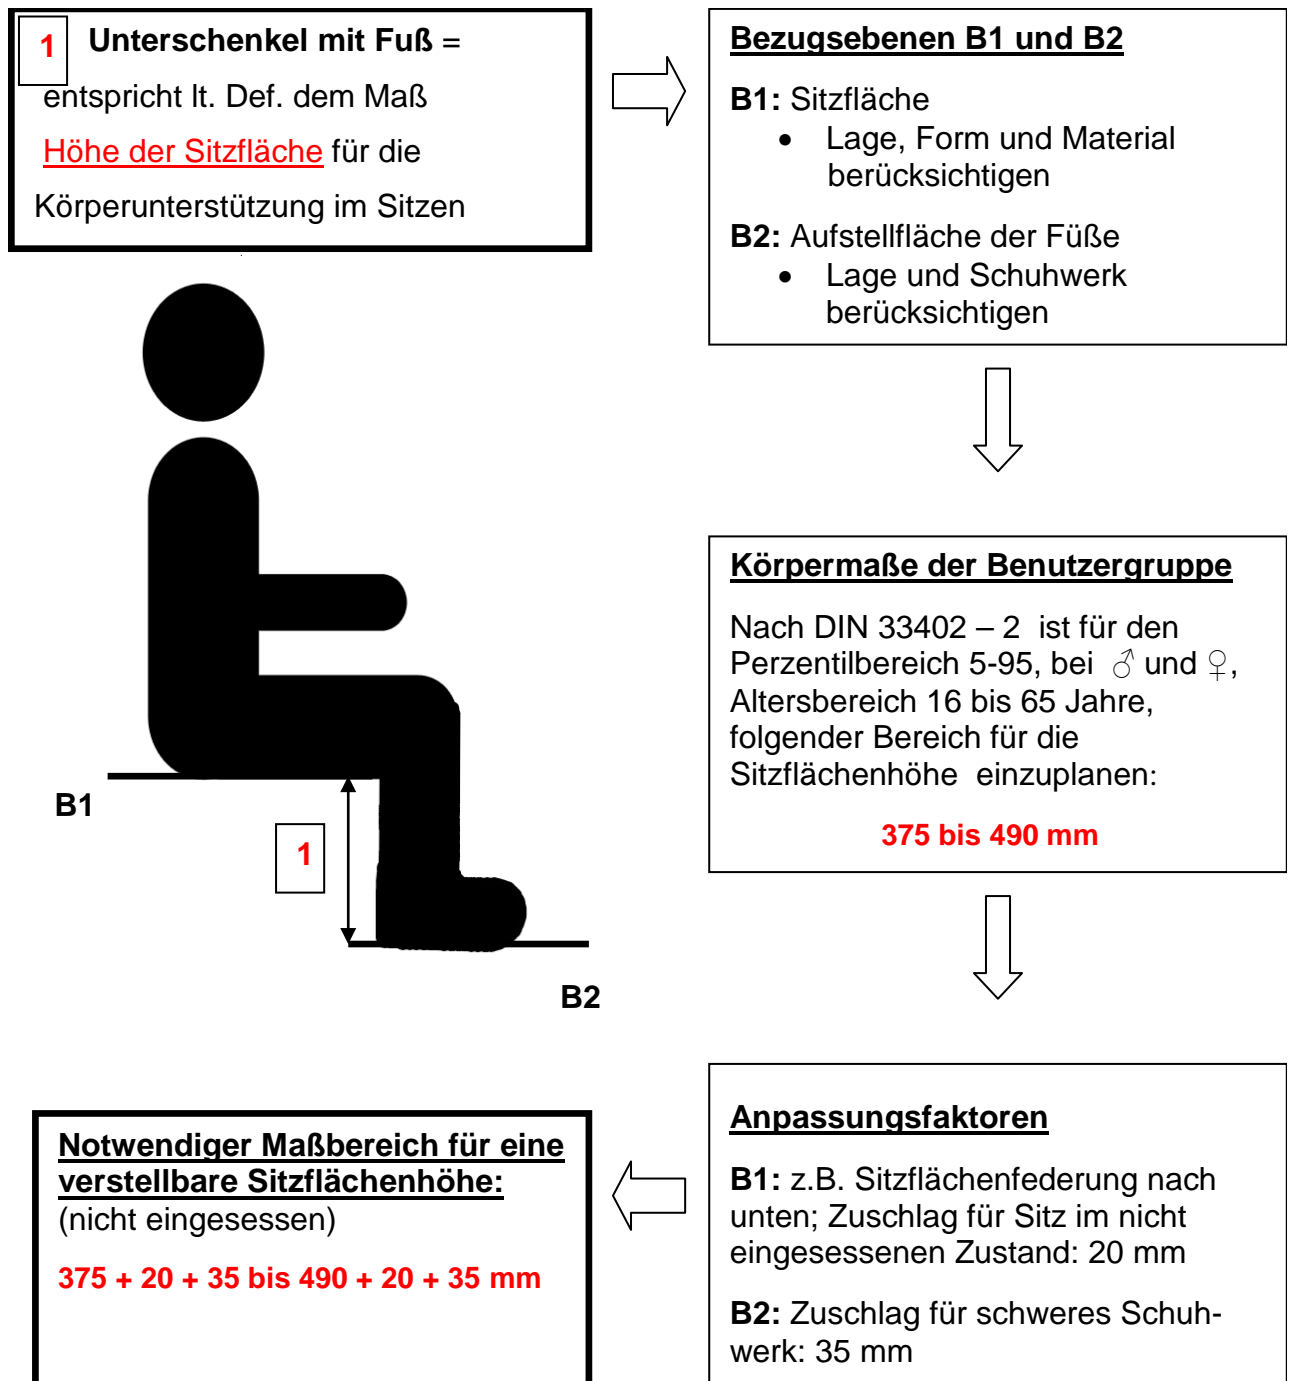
1 **Unterschenkel mit Fuß** = entspricht lt. Def. dem Maß Höhe der Sitzfläche für die Körperunterstützung im Sitzen

B1

1

B2

**Bezugsebenen B1 und B2**

**B1:** Sitzfläche
- Lage, Form und Material berücksichtigen

**B2:** Aufstellfläche der Füße
- Lage und Schuhwerk berücksichtigen

**Körpermaße der Benutzergruppe**

Nach DIN 33402 – 2 ist für den Perzentilbereich 5-95, bei ♂ und ♀, Altersbereich 16 bis 65 Jahre, folgender Bereich für die Sitzflächenhöhe einzuplanen:

**375 bis 490 mm**

**Anpassungsfaktoren**

**B1:** z.B. Sitzflächenfederung nach unten; Zuschlag für Sitz im nicht eingesessenen Zustand: 20 mm

**B2:** Zuschlag für schweres Schuhwerk: 35 mm

**Notwendiger Maßbereich für eine verstellbare Sitzflächenhöhe:**
(nicht eingesessen)

**375 + 20 + 35 bis 490 + 20 + 35 mm**